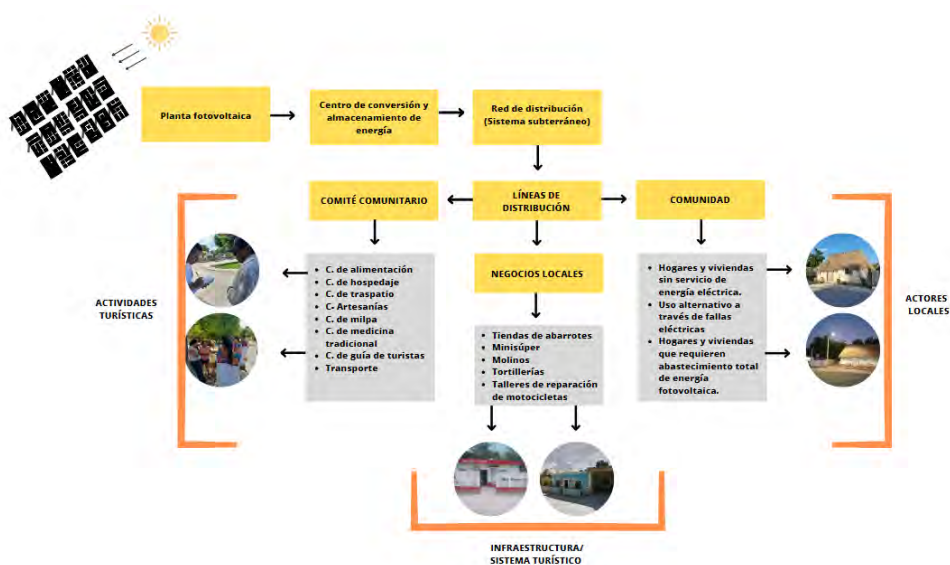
Planta fotovoltaica

Centro de conversión y almacenamiento de energía

Red de distribución (Sistema subterráneo)

COMITÉ COMUNITARIO

LÍNEAS DE DISTRIBUCIÓN

COMUNIDAD

ACTIVIDADES TURÍSTICAS

- C. de alimentación
- C. de hospedaje
- C. de traspatio
- C- Artesanías
- C. de milpa
- C. de medicina tradicional
- C. de guía de turistas
- Transporte

NEGOCIOS LOCALES

- Tiendas de abarrotes
- Minisúper
- Molinos
- Tortillerías
- Talleres de reparación de motocicletas

- Hogares y viviendas sin servicio de energía eléctrica.
- Uso alternativo a través de fallas eléctricas
- Hogares y viviendas que requieren abastecimiento total de energía fotovoltaica.

ACTORES LOCALES

INFRAESTRUCTURA/ SISTEMA TURÍSTICO